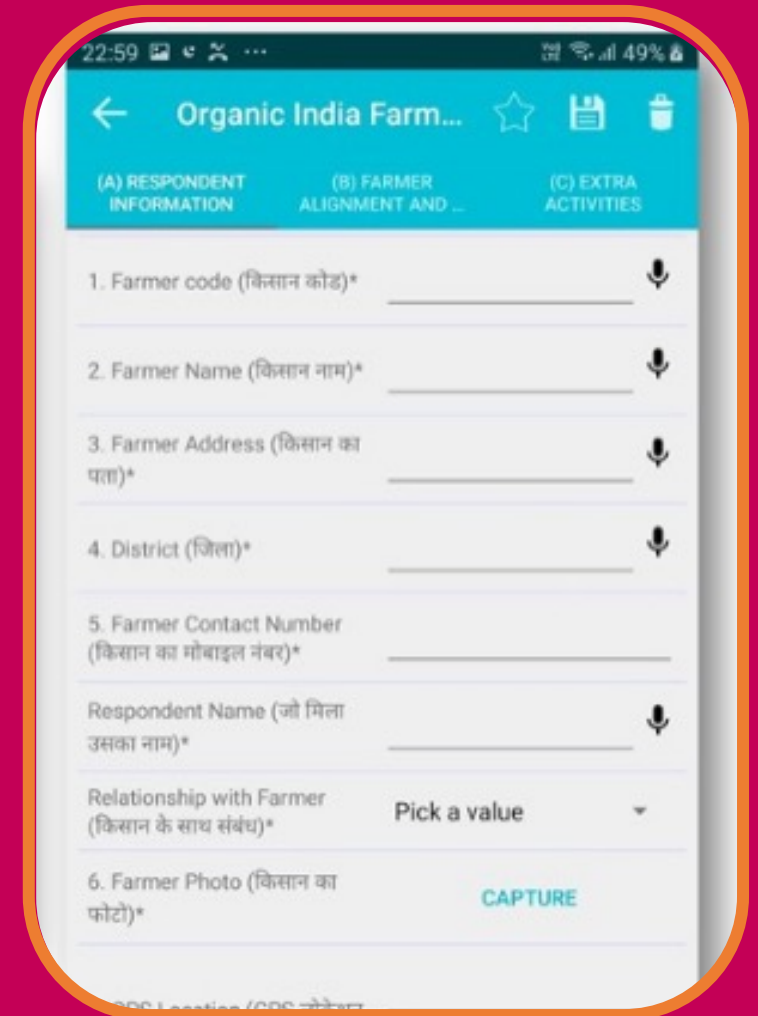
22:59 ⋯ 49%

Organic India Farm...

(A) RESPONDENT INFORMATION

(B) FARMER ALIGNMENT AND ...

(C) EXTRA ACTIVITIES

1. Farmer code (किसान कोड)*

2. Farmer Name (किसान नाम)*

3. Farmer Address (किसान का पता)*

4. District (जिला)*

5. Farmer Contact Number (किसान का मोबाइल नंबर)*

Respondent Name (जो मिला उसका नाम)*

Relationship with Farmer (किसान के साथ संबंध)*

Pick a value

6. Farmer Photo (किसान का फोटो)*

CAPTURE

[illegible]